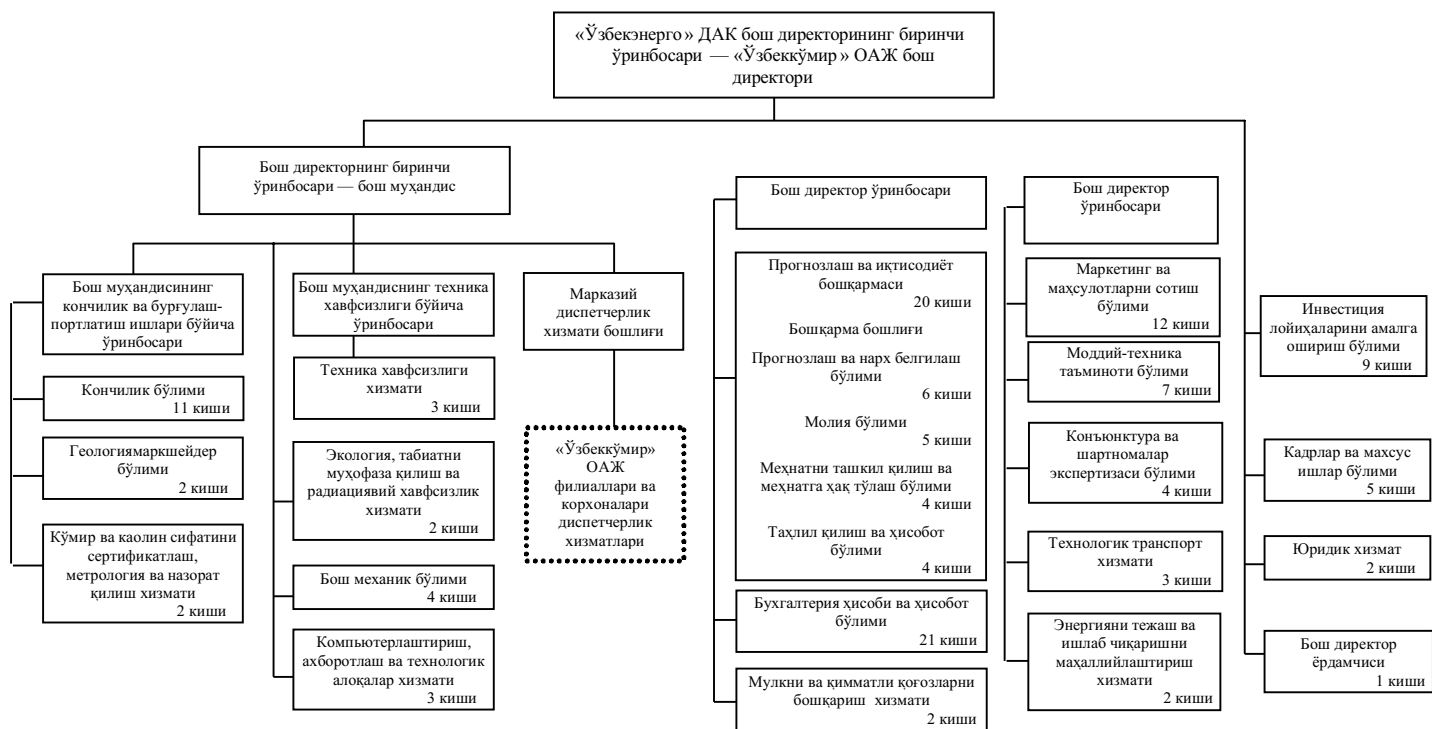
«Ўзбекэнерго» ДАК бош директорининг биринчи ўринбосари — «Ўзбеккўмир» ОАЖ бош директори

Бош директорнинг биринчи ўринбосари — бош муҳандис

Бош муҳандисининг кончилик ва бурғулаш-портлатиш ишлари бўйича ўринбосари

Кончилик бўлими
11 киши

Геологиямаркшейдер бўлими
2 киши

Кўмир ва каолин сифатини сертификатлаш, метрология ва назорат қилиш хизмати
2 киши

Бош муҳандиснинг техника хавфсизлиги бўйича ўринбосари

Техника хавфсизлиги хизмати
3 киши

Экология, табиатни муҳофаза қилиш ва радиацияvий хавфсизлик хизмати
2 киши

Бош механик бўлими
4 киши

Компьютерлаштириш, ахборотлаш ва технологик алоқалар хизмати
3 киши

Марказий диспетчерлик хизмати бошлиғи

«Ўзбеккўмир» ОАЖ филиаллари ва корхоналари диспетчерлик хизматлари

Бош директор ўринбосари

Прогнозлаш ва иқтисодиёт бошқармаси
20 киши

Бошқарма бошлиғи

Прогнозлаш ва нарх белгилаш бўлими
6 киши

Молия бўлими
5 киши

Меҳнатни ташкил қилиш ва меҳнатга ҳақ тўлаш бўлими
4 киши

Таҳлил қилиш ва ҳисобот бўлими
4 киши

Бухгалтерия ҳисоби ва ҳисобот бўлими
21 киши

Мулкни ва қимматли қоғозларни бошқариш хизмати
2 киши

Бош директор ўринбосари

Маркетинг ва маҳсулотларни сотиш бўлими
12 киши

Моддий-техника таъминоти бўлими
7 киши

Конъюнктура ва шартномалар экспертизаси бўлими
4 киши

Технологик транспорт хизмати
3 киши

Энергияни тежаш ва ишлаб чиқаришни маҳаллийлаштириш хизмати
2 киши

Инвестиция лойиҳаларини амалга ошириш бўлими
9 киши

Кадрлар ва махсус ишлар бўлими
5 киши

Юридик хизмат
2 киши

Бош директор ёрдамчиси
1 киши